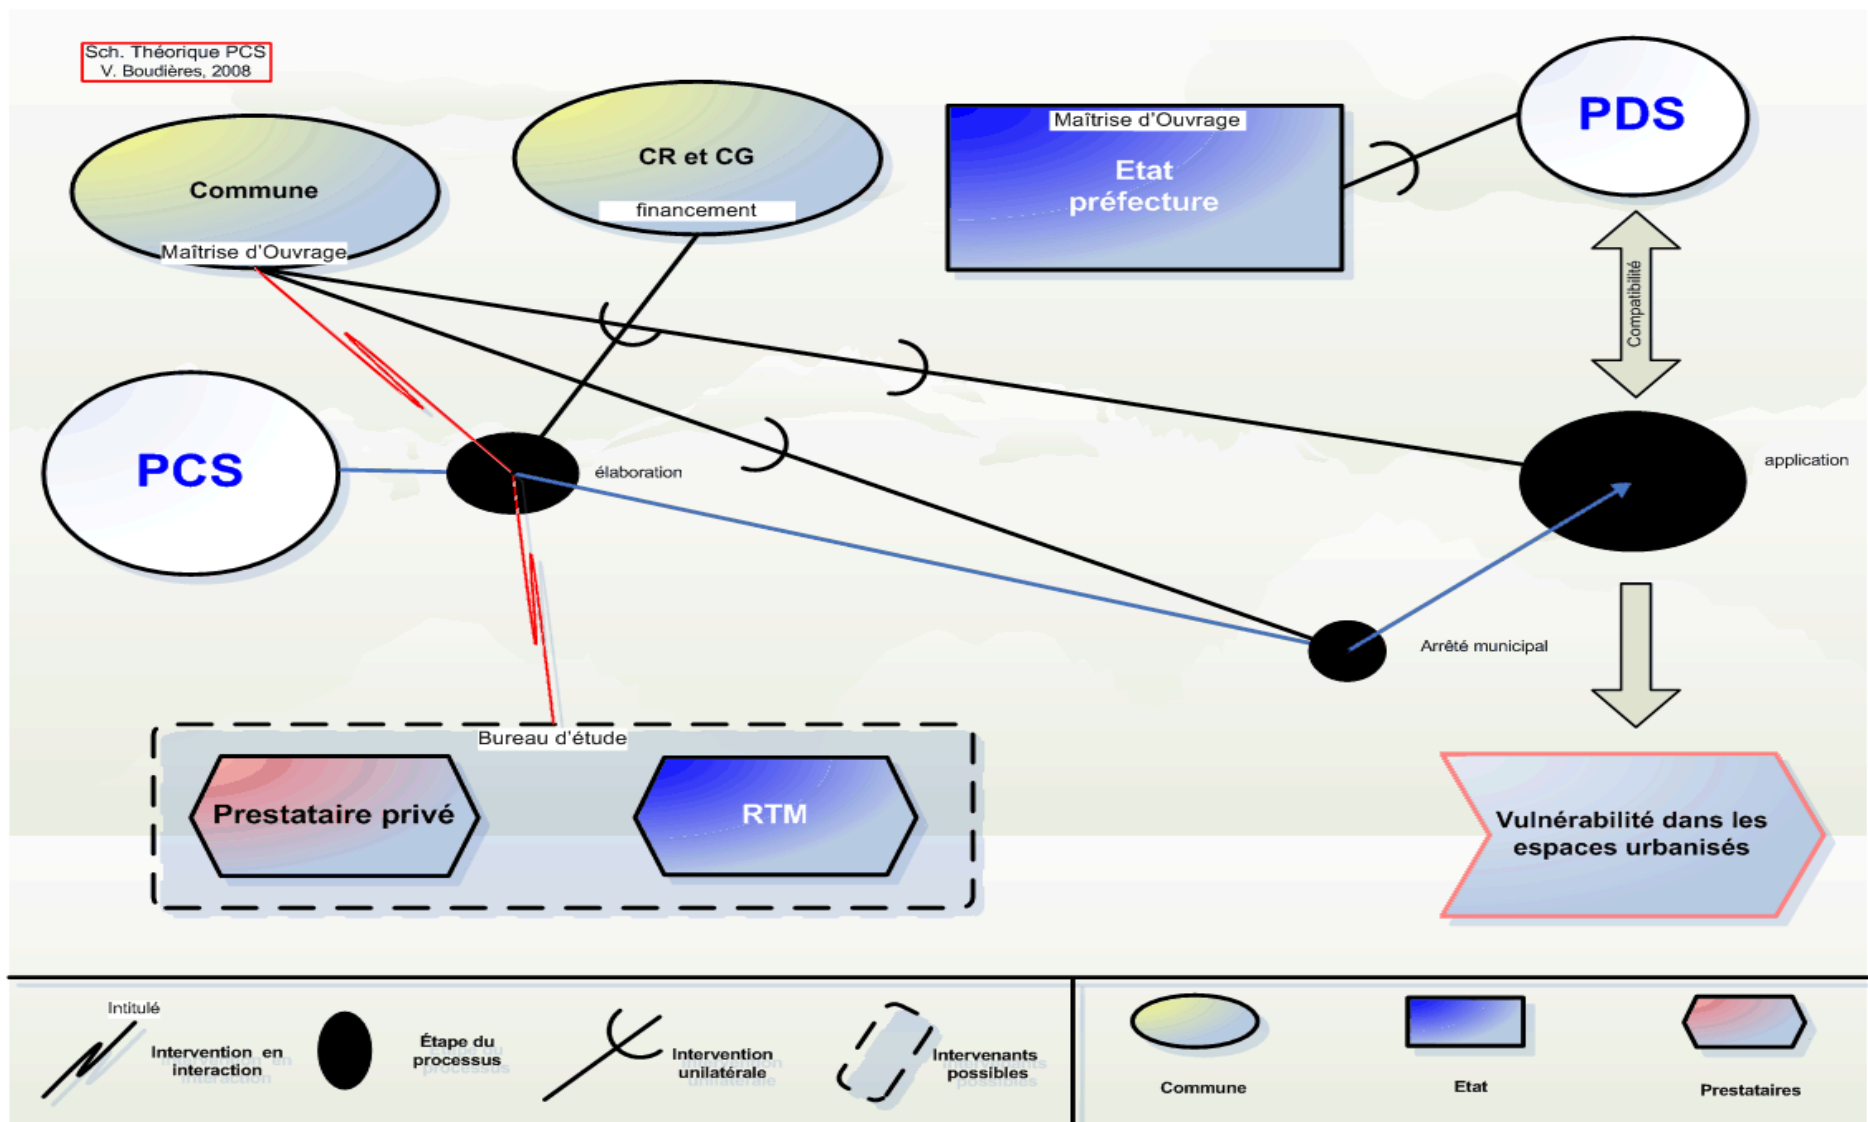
Sch. Théorique PCS
V. Boudières, 2008

Commune
Maîtrise d'Ouvrage

CR et CG
financement

Maîtrise d'Ouvrage
Etat
préfecture

PDS

Compatibilité

PCS

élaboration

application

Arrêté municipal

Bureau d'étude

Prestataire privé

RTM

Vulnérabilité dans les espaces urbanisés

Intitulé
Intervention en interaction

Étape du processus

Intervention unilatérale

Intervenants possibles

Commune

Etat

Prestataires